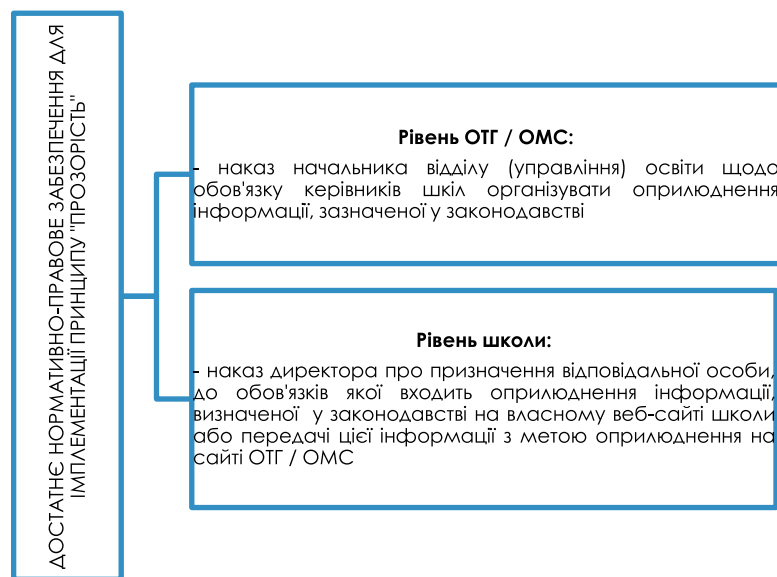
ДОСТАТНЄ НОРМАТИВНО-ПРАВОВЕ ЗАБЕЗПЕЧЕННЯ ДЛЯ ІМПЛЕМЕНТАЦІЇ ПРИНЦИПУ "ПРОЗОРІСТЬ"

Рівень ОТГ / ОМС:

- наказ начальника відділу (управління) освіти щодо обов'язку керівників шкіл організувати оприлюднення інформації, зазначеної у законодавстві

Рівень школи:

- наказ директора про призначення відповідальної особи, до обов'язків якої входить оприлюднення інформації, визначеної у законодавстві на власному веб-сайті школи або передачі цієї інформації з метою оприлюднення на сайті ОТГ / ОМС